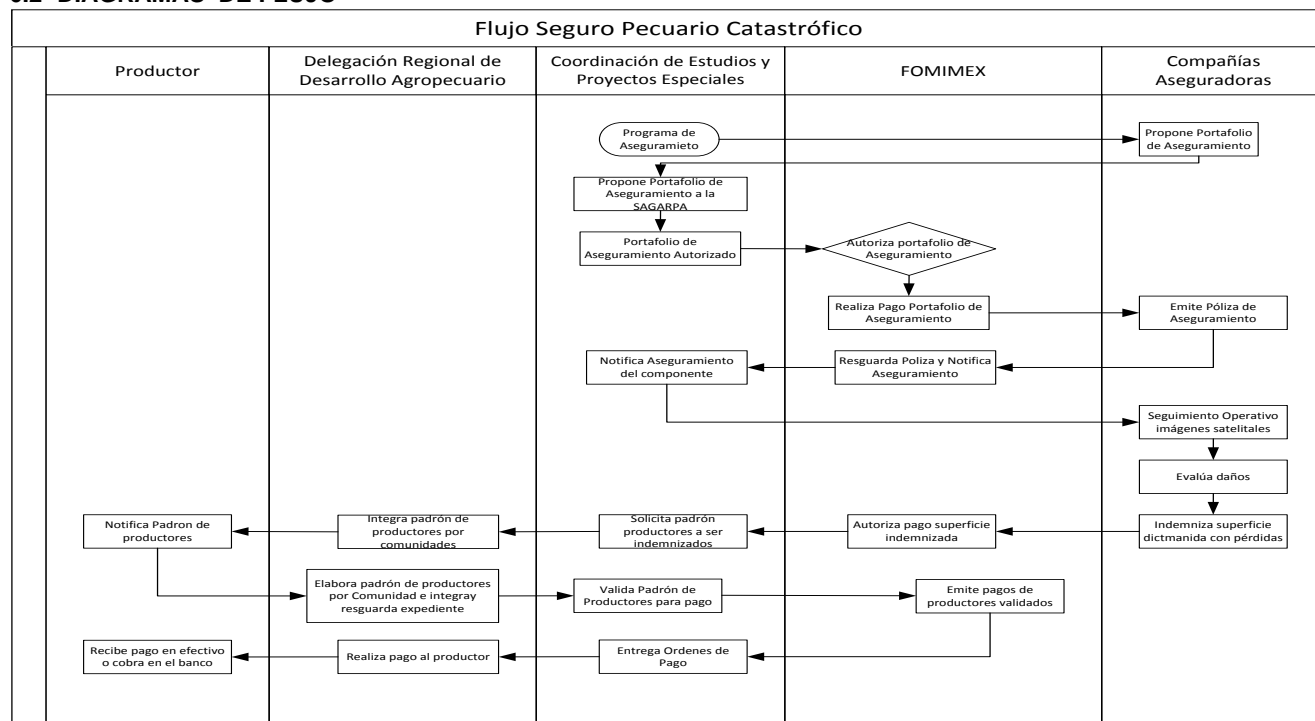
6.2 DIAGRAMAS DE FLUJO

Flujo Seguro Pecuario Catastrófico

| Productor | Delegación Regional de Desarrollo Agropecuario | Coordinación de Estudios y Proyectos Especiales | FOMIMEX | Compañías Aseguradoras |
|---|---|---|---|---|

Programa de Aseguramieto

Propone Portafolio de Aseguramiento

Propone Portafolio de Aseguramiento a la SAGARPA

Portafolio de Aseguramiento Autorizado

Autoriza portafolio de Aseguramiento

Realiza Pago Portafolio de Aseguramiento

Emite Póliza de Aseguramiento

Notifica Aseguramiento del componente

Resguarda Poliza y Notifica Aseguramiento

Seguimiento Operativo imágenes satelitales

Evalúa daños

Notifica Padron de productores

Integra padrón de productores por comunidades

Solicita padrón productores a ser indemnizados

Autoriza pago superficie indemnizada

Indemniza superficie dictmanida con pérdidas

Elabora padrón de productores por Comunidad e integray resguarda expediente

Valida Padrón de Productores para pago

Emite pagos de productores validados

Recibe pago en efectivo o cobra en el banco

Realiza pago al productor

Entrega Ordenes de Pago